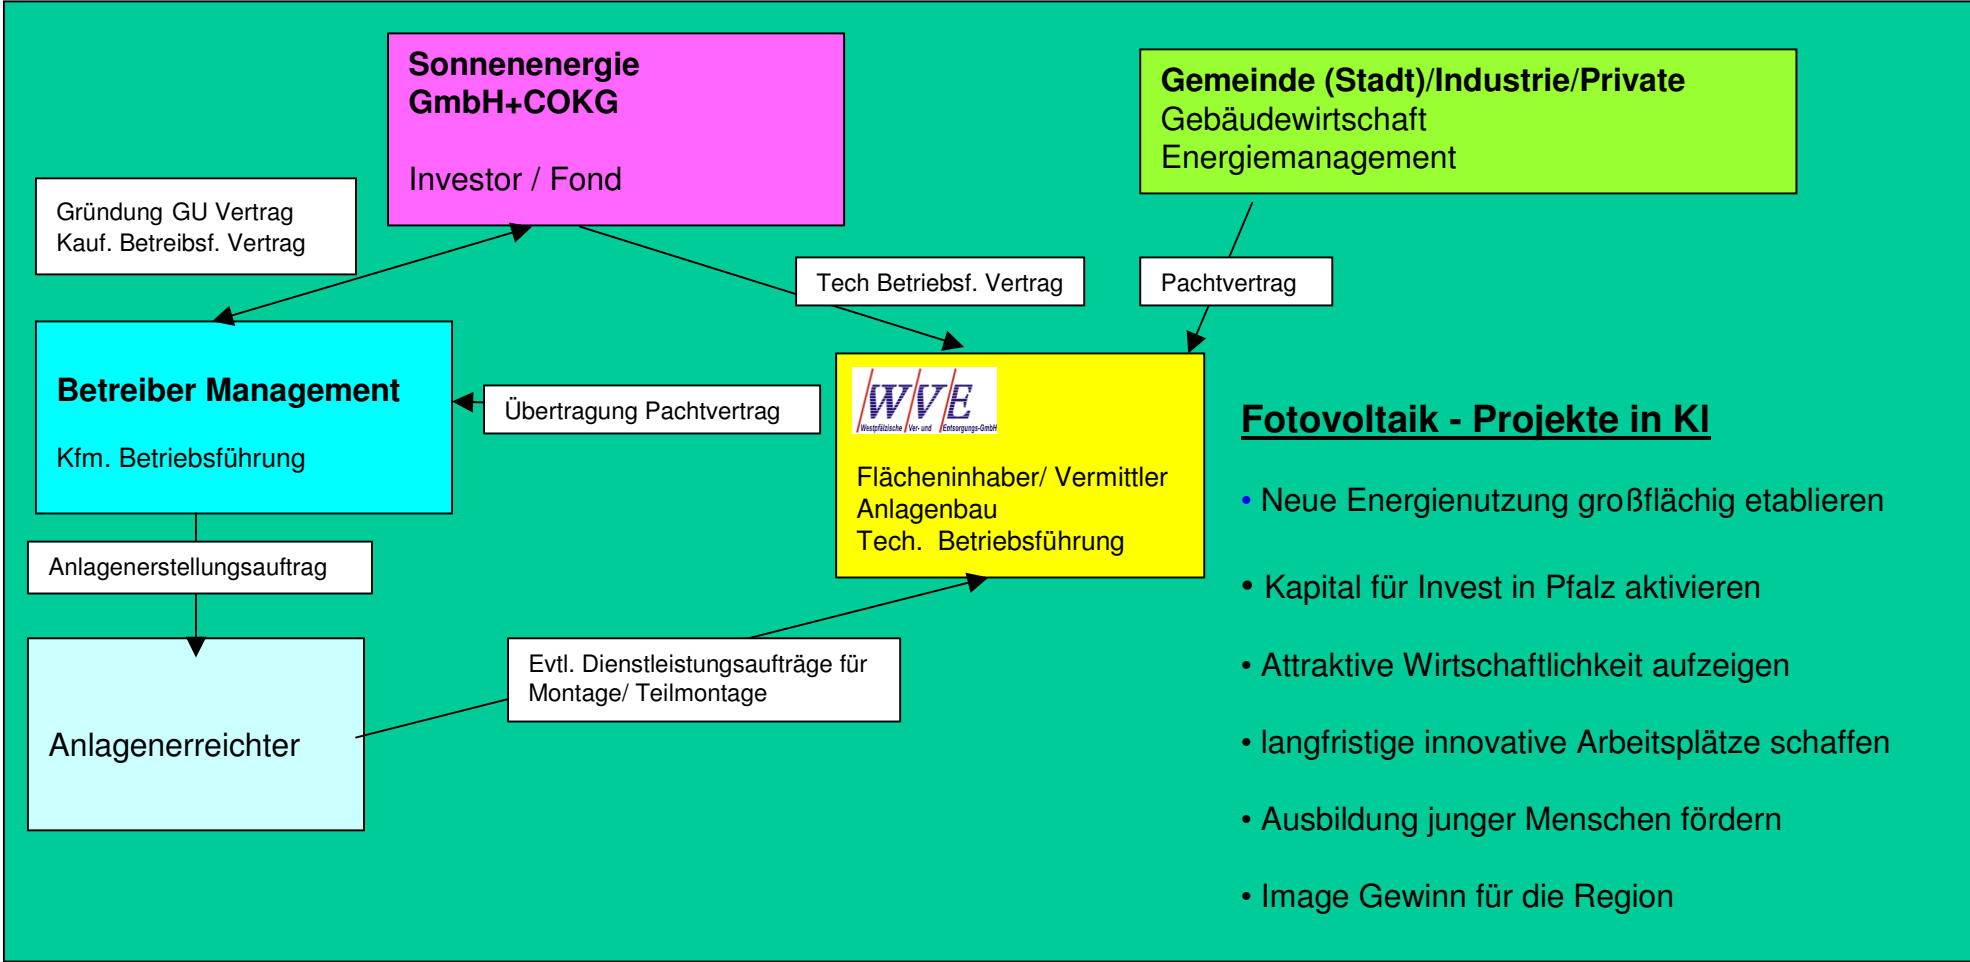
Sonnenenergie GmbH+COKG

Investor / Fond

Gemeinde (Stadt)/Industrie/Private
Gebäudewirtschaft
Energiemanagement

Gründung GU Vertrag
Kauf. Betreibsf. Vertrag

Tech Betriebsf. Vertrag

Pachtvertrag

Betreiber Management

Kfm. Betriebsführung

Übertragung Pachtvertrag

WVE
Westpfälzische Ver- und Entsorgungs-GmbH

Flächeninhaber/ Vermittler
Anlagenbau
Tech. Betriebsführung

Fotovoltaik - Projekte in KI

• Neue Energienutzung großflächig etablieren

• Kapital für Invest in Pfalz aktivieren

• Attraktive Wirtschaftlichkeit aufzeigen

• langfristige innovative Arbeitsplätze schaffen

• Ausbildung junger Menschen fördern

• Image Gewinn für die Region

Anlagenerstellungsauftrag

Anlagenerreichter

Evtl. Dienstleistungsaufträge für Montage/ Teilmontage